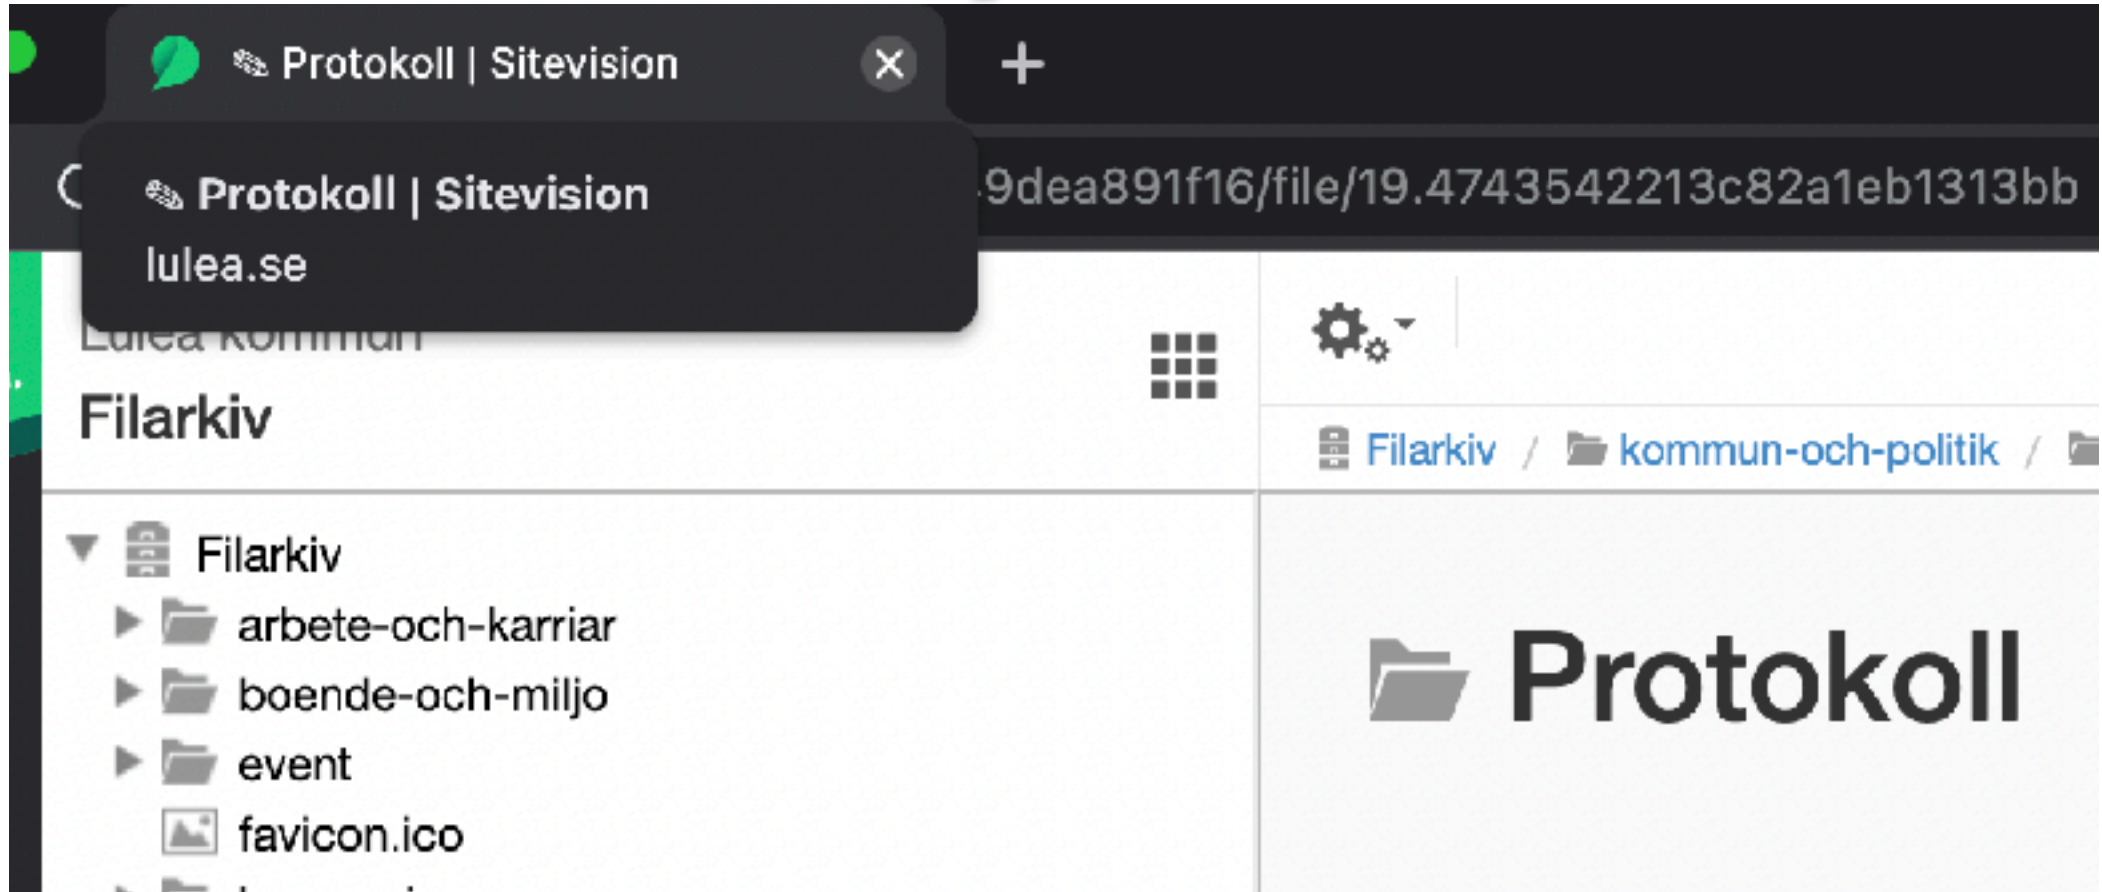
Protokoll | Sitevision

Protokoll | Sitevision
lulea.se

9dea891f16/file/19.4743542213c82a1eb1313bb

Luleå kommun
Filarkiv

Filarkiv / kommun-och-politik /

Filarkiv
arbete-och-karriar
boende-och-miljo
event
favicon.ico
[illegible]

Protokoll